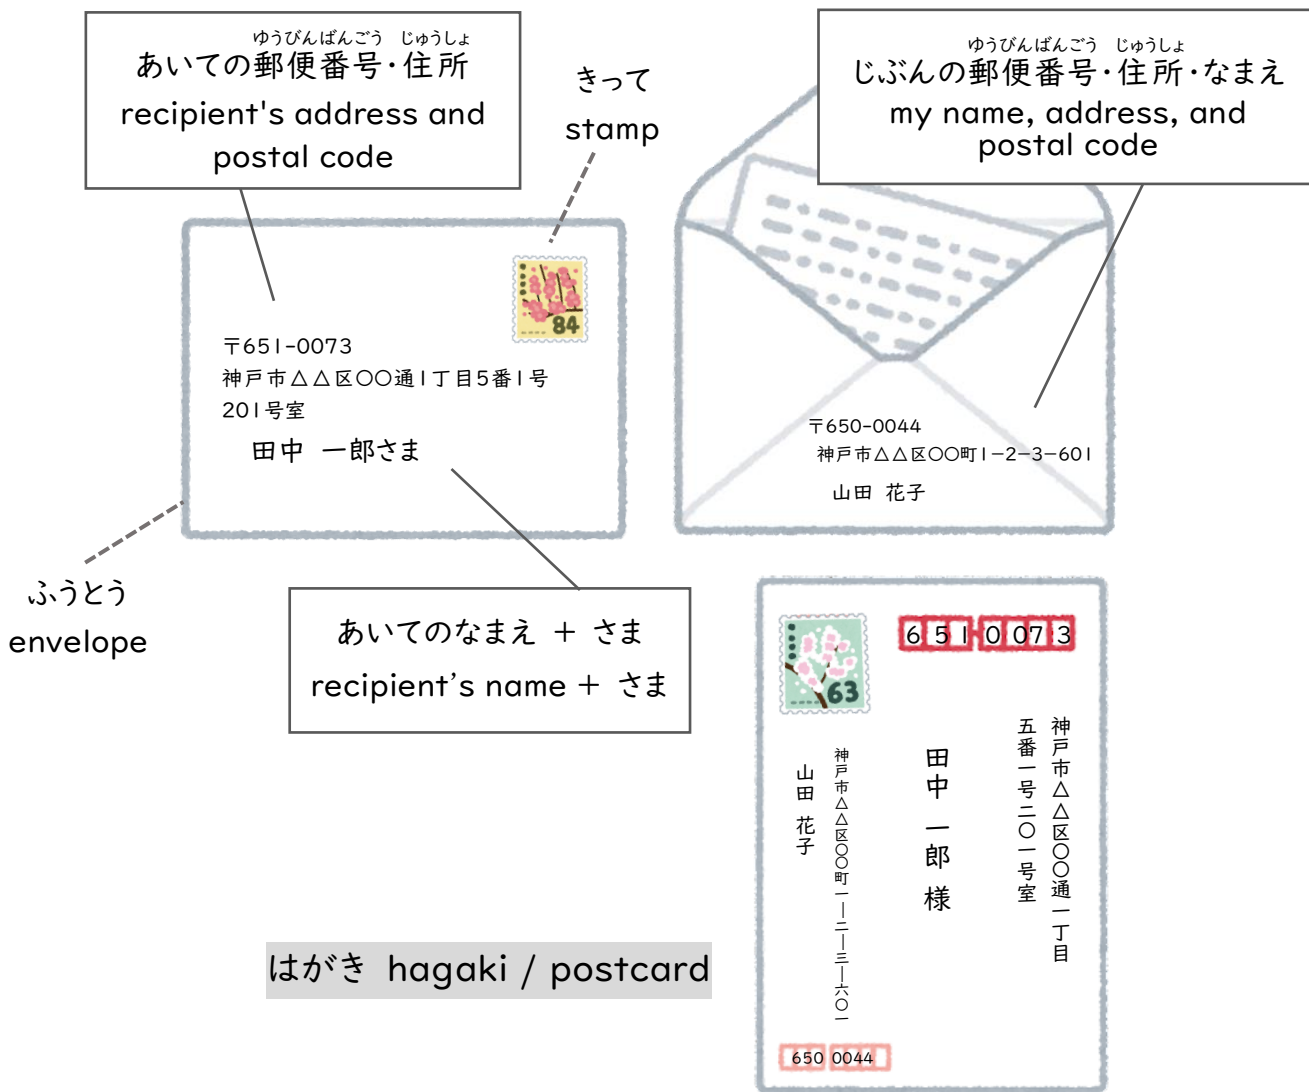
ゆうびんばんごう じゅうしょ
あいての郵便番号・住所
recipient's address and postal code

きって
stamp

ゆうびんばんごう じゅうしょ
じぶんの郵便番号・住所・なまえ
my name, address, and postal code

84

〒651-0073
神戸市△△区○○通1丁目5番1号
201号室
田中 一郎さま

〒650-0044
神戸市△△区○○町1-2-3-601
山田 花子

ふうとう
envelope

あいてのなまえ ＋ さま
recipient's name ＋ さま

63

651 0073

神戸市△△区○○通一丁目
五番一号二〇一号室

田中 一郎 様

神戸市△△区○○町一―二―三―六〇一
山田 花子

650 0044

はがき hagaki / postcard